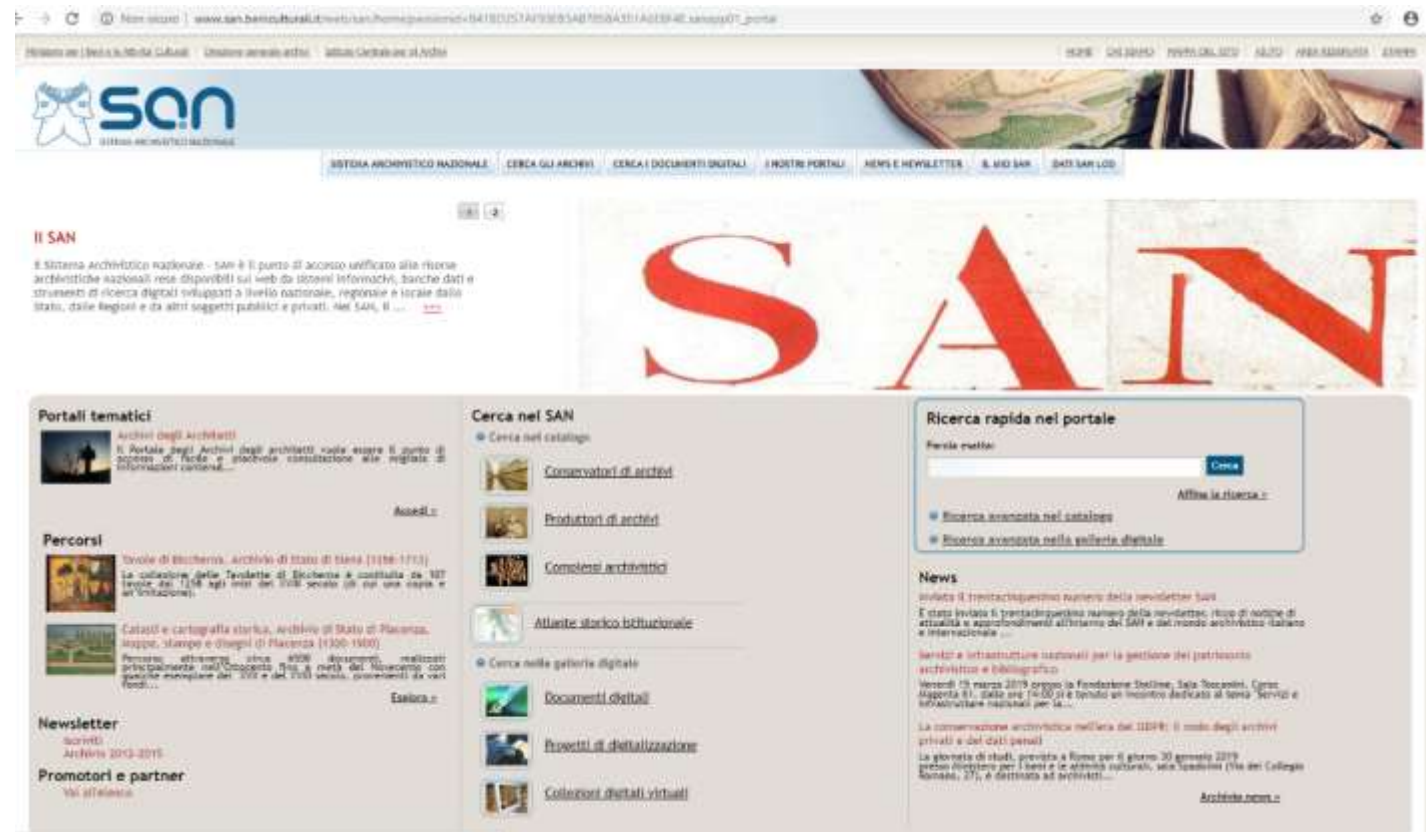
Non sicuro | www.san.beniculturali.it/web/san/home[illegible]

Ministero per i Beni e le Attività Culturali | Direzione generale archivi | Istituto Centrale per gli Archivi

HOME | CHI SIAMO | MAPPA DEL SITO | AIUTO | AREA RISERVATA | ENGLISH

SAN
SISTEMA ARCHIVISTICO NAZIONALE

SISTEMA ARCHIVISTICO NAZIONALE | CERCA GLI ARCHIVI | CERCA I DOCUMENTI DIGITALI | I NOSTRI PORTALI | NEWS E NEWSLETTER | IL WIKI SAN | DATI SAN LOD

1 2

Il SAN

Il Sistema Archivistico Nazionale - SAN è il punto di accesso unificato alle risorse archivistiche nazionali rese disponibili sul web da sistemi informativi, banche dati e strumenti di ricerca digitali sviluppati a livello nazionale, regionale e locale dallo Stato, dalle Regioni e da altri soggetti pubblici e privati. Nel SAN, il ... >>>

SAN

Portali tematici

Archivi degli Architetti
Il Portale degli Archivi degli architetti vuole essere il punto di accesso di facile e piacevole consultazione alle migliaia di informazioni contenut...

Accedi »

Percorsi

Tavole di Biccherna. Archivio di Stato di Siena (1258-1713)
La collezione delle Tavolette di Biccherna è costituita da 107 tavole dal 1258 agli inizi del XVIII secolo (di cui una copia e un'imitazione).

Catasti e cartografia storica. Archivio di Stato di Piacenza. Mappe, stampe e disegni di Piacenza (1300-1900)
Percorso attraverso circa 4000 documenti, realizzati principalmente nell'Ottocento fino a metà del Novecento con qualche esemplare del XVII e del XVIII secolo, provenienti da vari fondi...

Esplora »

Newsletter
Iscriviti
Archivio 2012-2015

Promotori e partner
Vai all'elenco

Cerca nel SAN
Cerca nel catalogo
Conservatori di archivi
Produttori di archivi
Complessi archivistici
Atlante storico istituzionale
Cerca nella galleria digitale
Documenti digitali
Progetti di digitalizzazione
Collezioni digitali virtuali

Ricerca rapida nel portale
Parola esatta:
Cerca
Affina la ricerca »
Ricerca avanzata nel catalogo
Ricerca avanzata nella galleria digitale

News

Inviato il trentacinquesimo numero della newsletter SAN
È stato inviato il trentacinquesimo numero della newsletter, ricco di notizie di attualità e approfondimenti all'interno del SAN e del mondo archivistico italiano e internazionale ...

Servizi e infrastrutture nazionali per la gestione del patrimonio archivistico e bibliografico
Venerdì 15 marzo 2019 presso la Fondazione Stelline, Sala Toscanini, Corso Magenta 61, dalle ore 14:00 si è tenuto un incontro dedicato al tema "Servizi e infrastrutture nazionali per la...

La conservazione archivistica nell'era del GDPR: il nodo degli archivi privati e dei dati penali
La giornata di studi, prevista a Roma per il giorno 30 gennaio 2019 presso Direzione per i beni e le attività culturali, sala Spadolini (Via del Collegio Romano, 27), è destinata ad archivisti...

Archivio news »